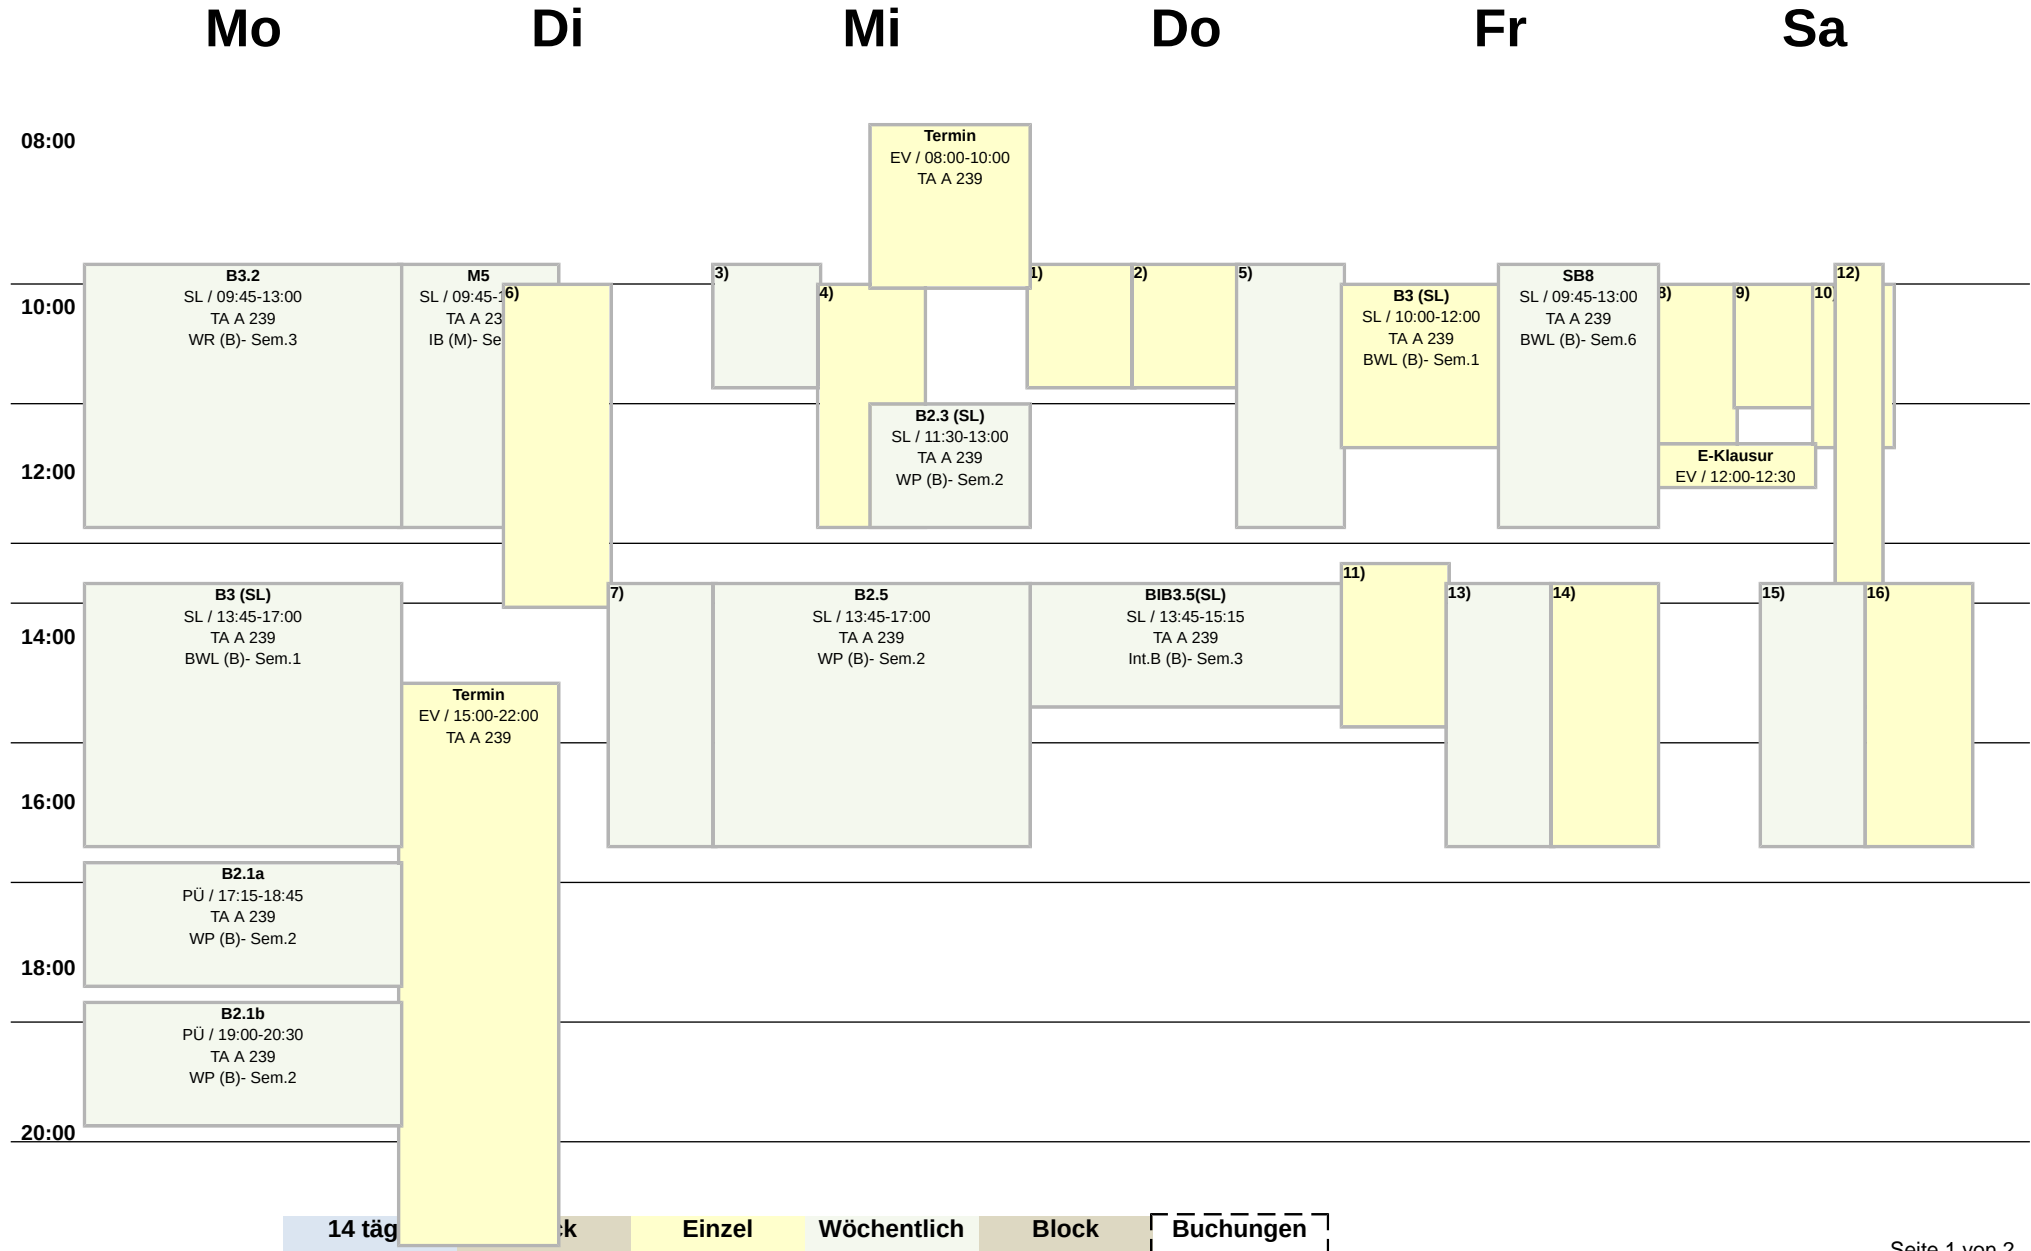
Mo Di Mi Do Fr Sa

08:00

10:00

12:00

14:00

16:00

18:00

20:00

Termin
EV / 08:00-10:00
TA A 239

B3.2
SL / 09:45-13:00
TA A 239
WR (B)- Sem.3

M5
SL / 09:45-1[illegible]
TA A 23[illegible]
IB (M)- Se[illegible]

6)

3)

4)

1)

2)

5)

B3 (SL)
SL / 10:00-12:00
TA A 239
BWL (B)- Sem.1

SB8
SL / 09:45-13:00
TA A 239
BWL (B)- Sem.6

8)

9)

10

12)

B2.3 (SL)
SL / 11:30-13:00
TA A 239
WP (B)- Sem.2

E-Klausur
EV / 12:00-12:30

11)

B3 (SL)
SL / 13:45-17:00
TA A 239
BWL (B)- Sem.1

7)

B2.5
SL / 13:45-17:00
TA A 239
WP (B)- Sem.2

BIB3.5(SL)
SL / 13:45-15:15
TA A 239
Int.B (B)- Sem.3

13)

14)

15)

16)

Termin
EV / 15:00-22:00
TA A 239

B2.1a
PÜ / 17:15-18:45
TA A 239
WP (B)- Sem.2

B2.1b
PÜ / 19:00-20:30
TA A 239
WP (B)- Sem.2

14 täg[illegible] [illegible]k Einzel Wöchentlich Block Buchungen

Seite 1 von 2